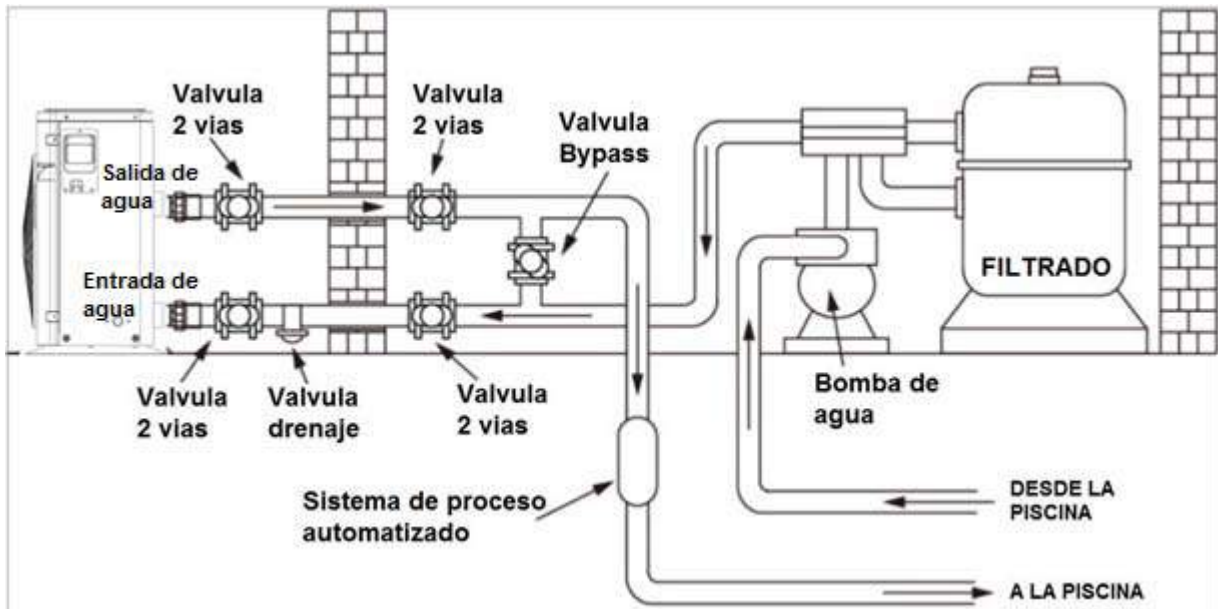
Valvula 2 vias

Valvula 2 vias

Valvula Bypass

Salida de agua

Entrada de agua

FILTRADO

Valvula 2 vias

Valvula drenaje

Valvula 2 vias

Bomba de agua

Sistema de proceso automatizado

DESDE LA PISCINA

A LA PISCINA